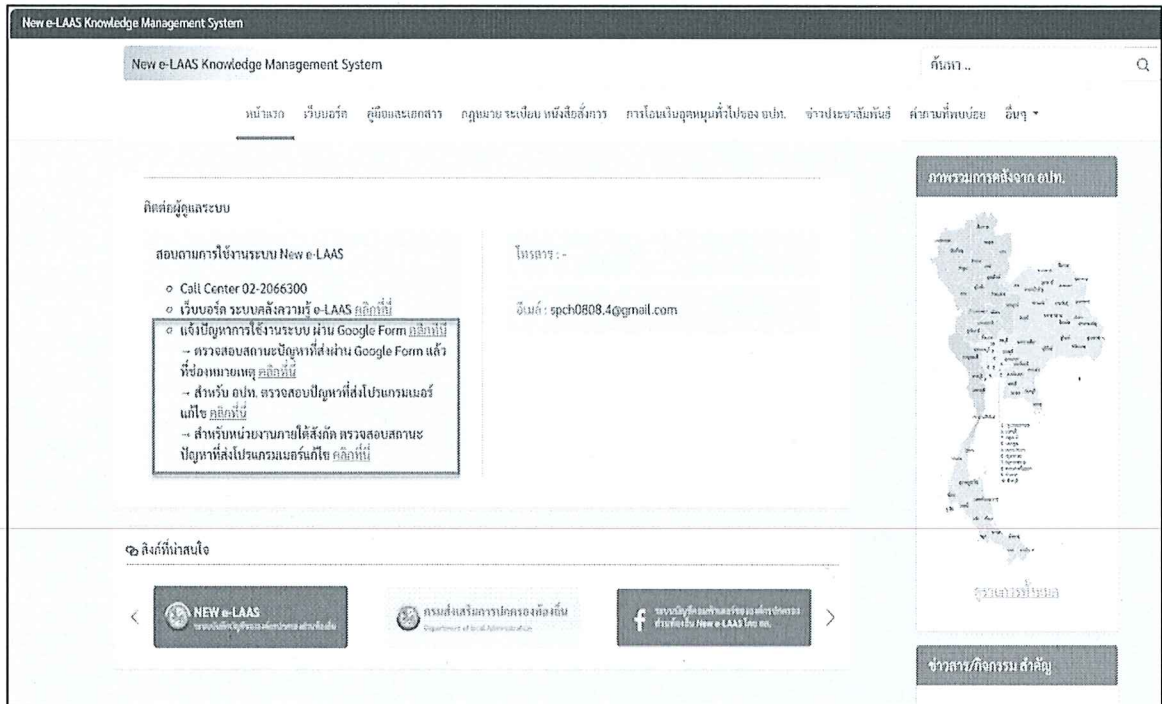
New e-LAAS Knowledge Management System

New e-LAAS Knowledge Management System

ค้นหา ..

หน้าแรก เว็บบอร์ด คู่มือและเอกสาร กฎหมาย ระเบียบ หนังสือสั่งการ การโอนเงินอุดหนุนทั่วไปของ อปท. จ้างประชาสัมพันธ์ คำถามที่พบบ่อย อื่นๆ

ติดต่อผู้ดูแลระบบ

สอบถามการใช้งานระบบ New e-LAAS

- Call Center 02-2066300
- เว็บบอร์ด ระบบคลังความรู้ e-LAAS คลิกที่นี่
- แจ้งปัญหาการใช้งานระบบ ผ่าน Google Form คลิกที่นี่
→ ตรวจสอบสถานะปัญหาที่ส่งผ่าน Google Form แล้ว ที่ช่องหมายเหตุ คลิกที่นี่
→ สำหรับ อปท. ตรวจสอบปัญหาที่ส่งโปรแกรมเมอร์แก้ไข คลิกที่นี่
→ สำหรับหน่วยงานภายใต้สังกัด ตรวจสอบสถานะปัญหาที่ส่งโปรแกรมเมอร์แก้ไข คลิกที่นี่

โทรสาร : -

อีเมล์ : spch0808.4@gmail.com

ภาพรวมการคลังจาก อปท.

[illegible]

ลิงก์ที่น่าสนใจ

NEW e-LAAS
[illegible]

กรมส่งเสริมการปกครองท้องถิ่น
Department of Local Administration

ระบบบัญชีคอมพิวเตอร์ขององค์กรปกครองส่วนท้องถิ่น New e-LAAS โดย สถ.

ข่าวสาร/กิจกรรม สำคัญ